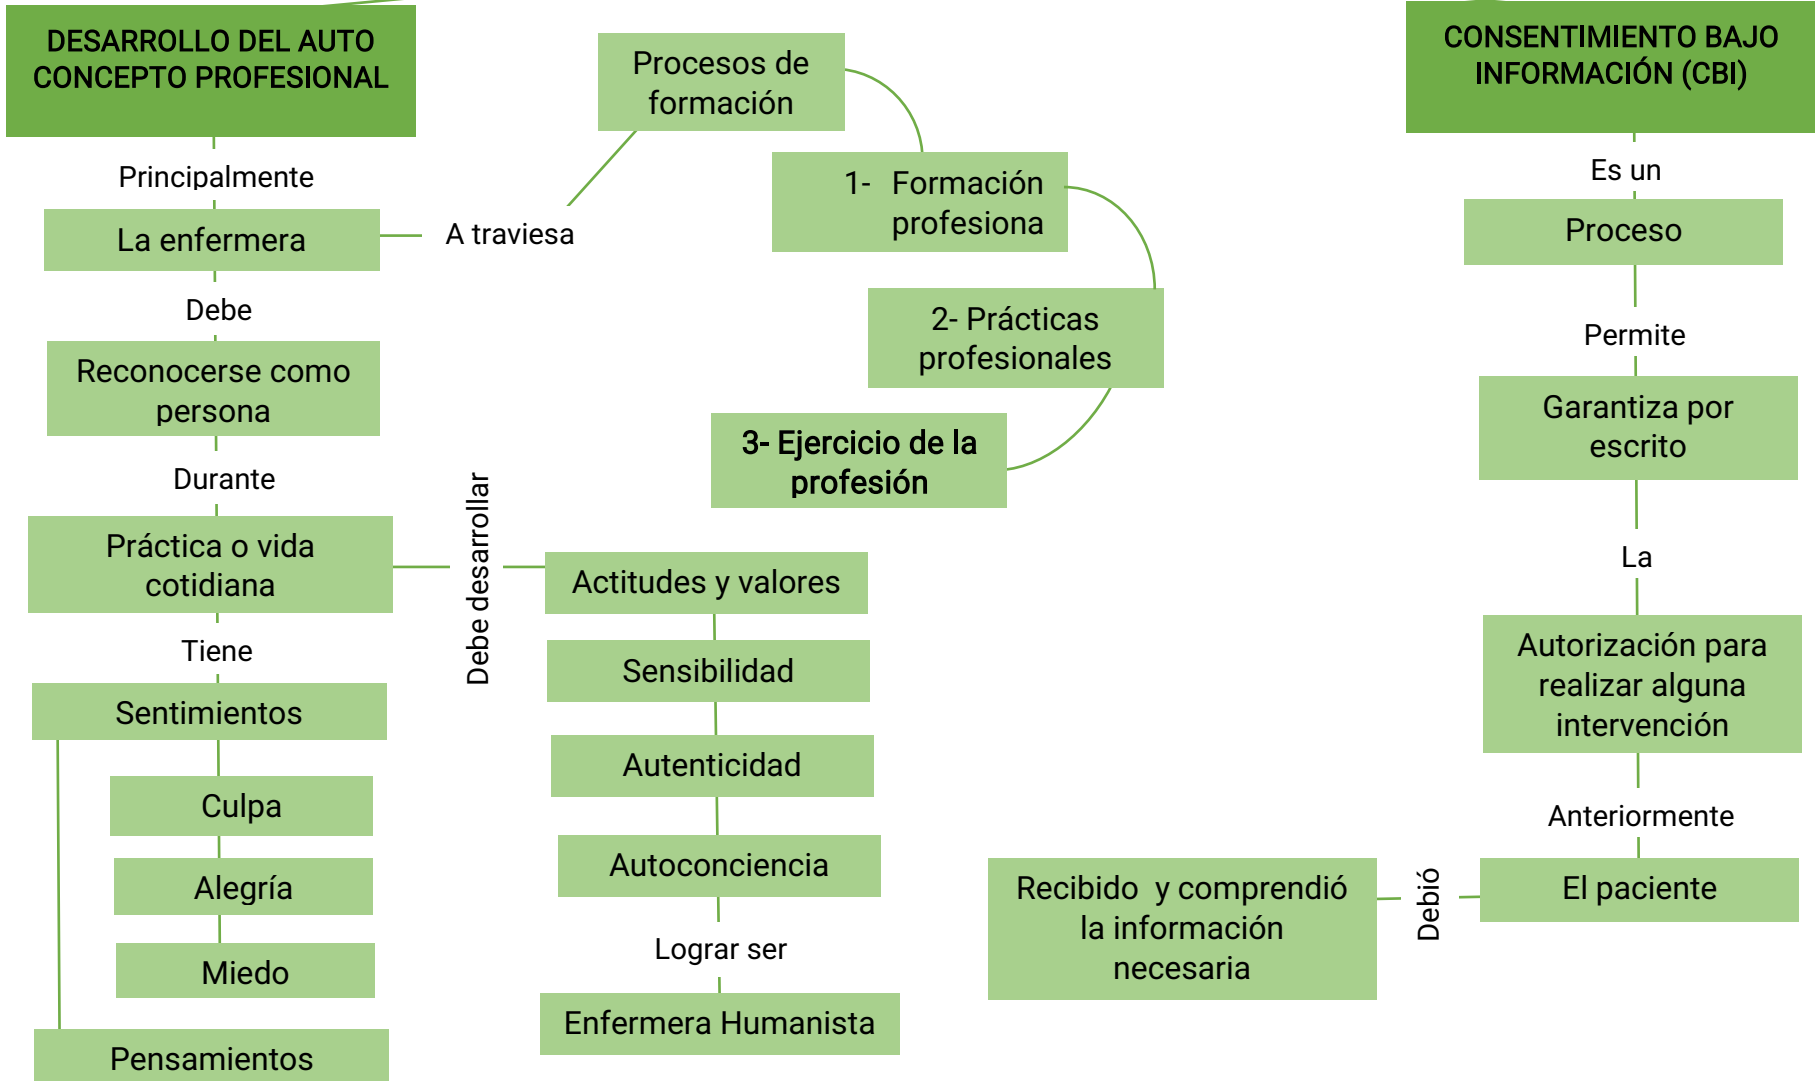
DESARROLLO DEL AUTO CONCEPTO PROFESIONAL

Principalmente

La enfermera

A traviesa

Procesos de formación

1- Formación profesiona

2- Prácticas profesionales

3- Ejercicio de la profesión

Debe

Reconocerse como persona

Durante

Práctica o vida cotidiana

Debe desarrollar

Actitudes y valores

Sensibilidad

Autenticidad

Autoconciencia

Lograr ser

Enfermera Humanista

Tiene

Sentimientos

Culpa

Alegría

Miedo

Pensamientos

CONSENTIMIENTO BAJO INFORMACIÓN (CBI)

Es un

Proceso

Permite

Garantiza por escrito

La

Autorización para realizar alguna intervención

Anteriormente

El paciente

Debió

Recibido y comprendió la información necesaria